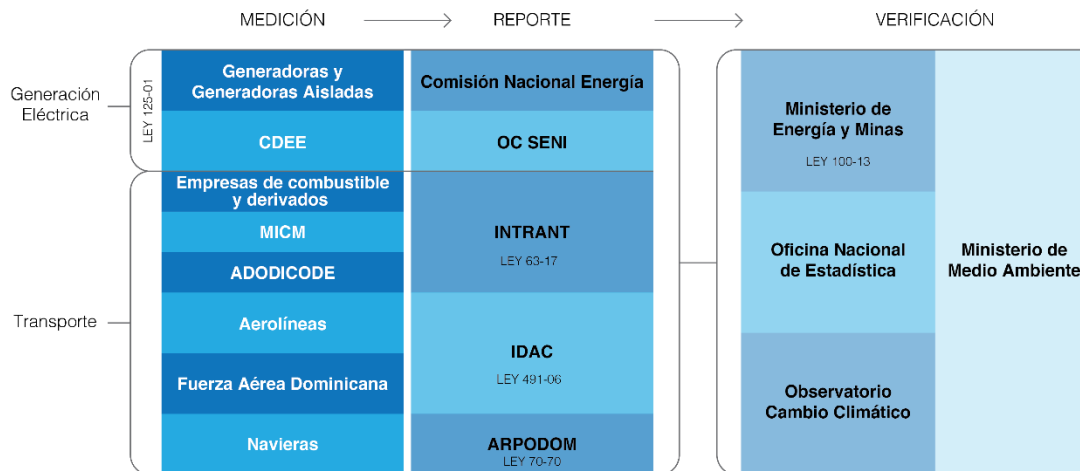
MEDICIÓN REPORTE VERIFICACIÓN

Generación Eléctrica

LEY 125-01

Generadoras y Generadoras Aisladas

Comisión Nacional Energía

CDEE

OC SENI

Transporte

Empresas de combustible y derivados

MICM

ADODICODE

INTRANT

LEY 63-17

Aerolíneas

Fuerza Aérea Dominicana

IDAC

LEY 491-06

Navieras

ARPODOM

LEY 70-70

Ministerio de Energía y Minas

LEY 100-13

Oficina Nacional de Estadística

Observatorio Cambio Climático

Ministerio de Medio Ambiente